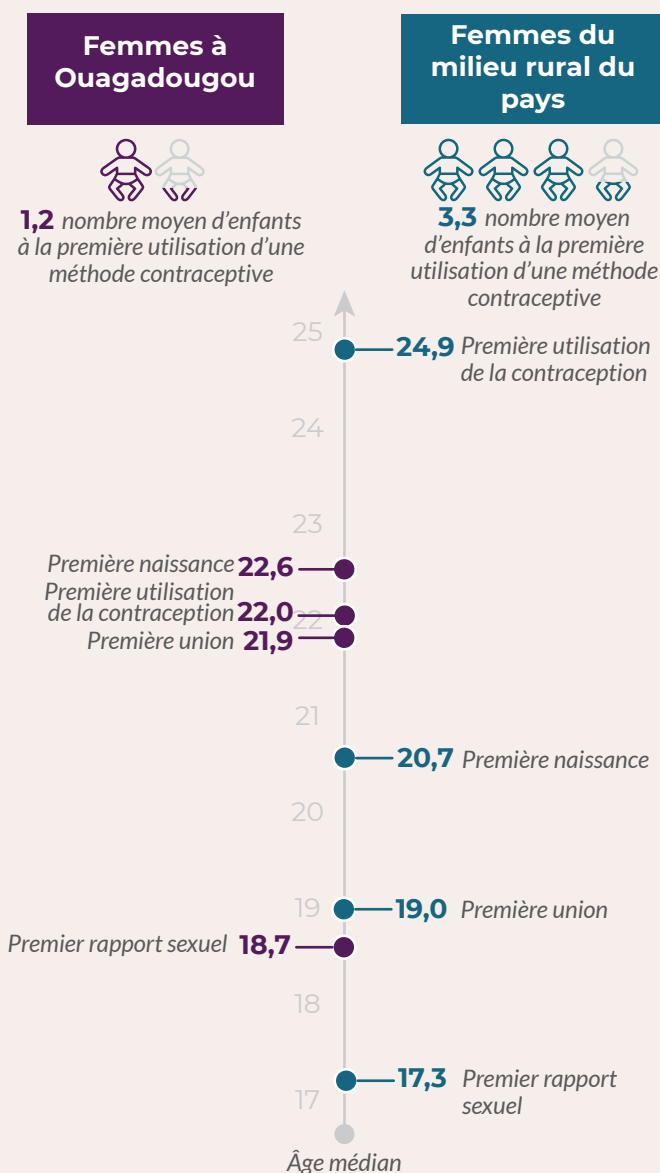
Femmes à Ouagadougou

1,2 nombre moyen d'enfants à la première utilisation d'une méthode contraceptive

Femmes du milieu rural du pays

3,3 nombre moyen d'enfants à la première utilisation d'une méthode contraceptive

25

24,9 Première utilisation de la contraception

24

23

Première naissance 22,6

Première utilisation de la contraception 22,0

22

Première union 21,9

21

20,7 Première naissance

20

19

19,0 Première union

Premier rapport sexuel 18,7

18

17,3 Premier rapport sexuel

17

Âge médian